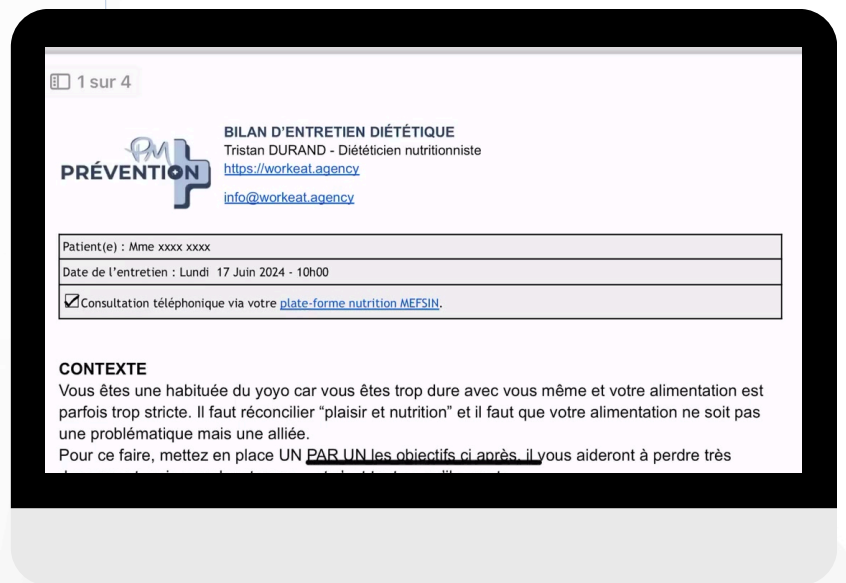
1 sur 4

PM PRÉVENTION

BILAN D'ENTRETIEN DIÉTÉTIQUE
Tristan DURAND - Diététicien nutritionniste
https://workeat.agency

info@workeat.agency

| Patient(e) : Mme xxxx xxxx |
|---|
| Date de l'entretien : Lundi 17 Juin 2024 - 10h00 |
| ☑ Consultation téléphonique via votre plate-forme nutrition MEFSIN. |

CONTEXTE
Vous êtes une habituée du yoyo car vous êtes trop dure avec vous même et votre alimentation est parfois trop stricte. Il faut réconcilier "plaisir et nutrition" et il faut que votre alimentation ne soit pas une problématique mais une alliée.
Pour ce faire, mettez en place UN PAR UN les objectifs ci après, il vous aideront à perdre très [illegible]